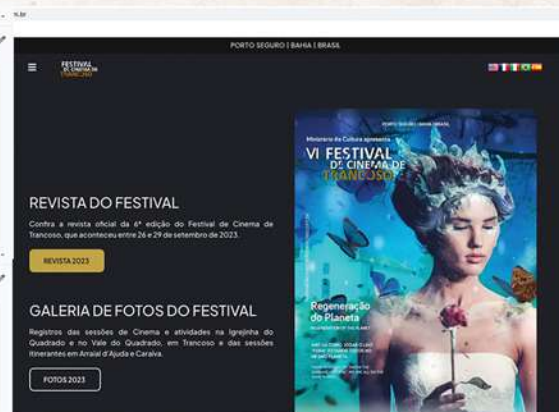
n.br

PORTO SEGURO | BAHIA | BRASIL

FESTIVAL DE CINEMA DE TRANCOSO

REVISTA DO FESTIVAL

Confira a revista oficial da 6ª edição do Festival de Cinema de Trancoso, que aconteceu entre 26 e 29 de setembro de 2023.

REVISTA 2023

GALERIA DE FOTOS DO FESTIVAL

Registros das sessões de Cinema e atividades na Igrejinha do Quadrado e no Vale do Quadrado, em Trancoso e das sessões itinerantes em Arraial d'Ajuda e Caraíva.

FOTOS 2023

PORTO SEGURO | BAHIA | BRASIL

Ministério da Cultura apresenta

VI FESTIVAL DE CINEMA DE TRANCOSO

Regeneração do Planeta

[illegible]